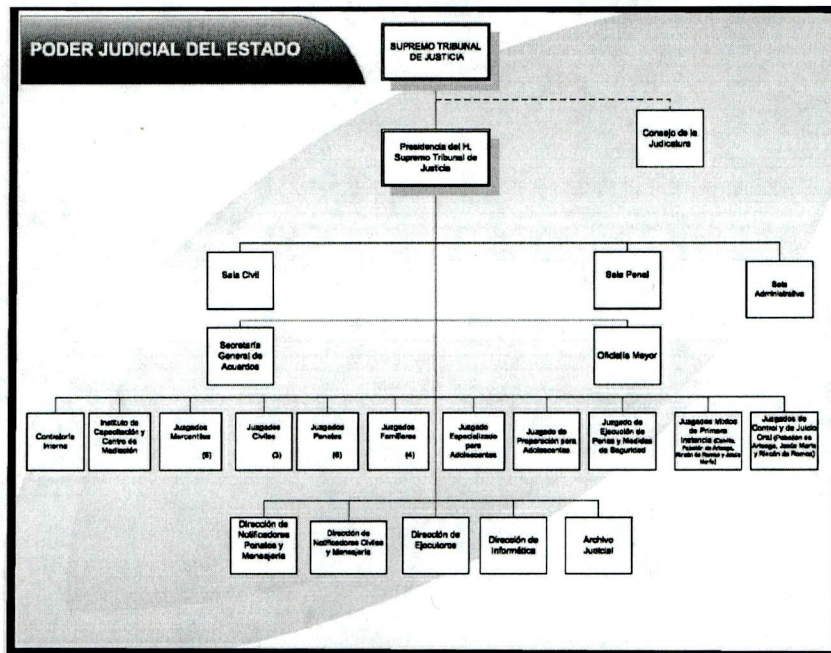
PODER JUDICIAL DEL ESTADO

SUPREMO TRIBUNAL DE JUSTICIA

Consejo de la Judicatura

Presidencia del H. Supremo Tribunal de Justicia

Sala Civil

Sala Penal

Sala Administrativa

Secretaría General de Acuerdos

Oficialía Mayor

Contraloría Interna

Instituto de Capacitación y Centro de Mediación

Juzgados Mercantiles (5)

Juzgados Civiles (3)

Juzgados Penales (6)

Juzgados Familiares (4)

Juzgado Especializado para Adolescentes

Juzgado de Preparación para Adolescentes

Juzgado de Ejecución de Penas y Medidas de Seguridad

Juzgados Mixtos de Primera Instancia (Calvillo, Pabellón de Arteaga, Rincón de Romos y Jesús María)

Juzgados de Control y de Juicio Oral (Pabellón de Arteaga, Jesús María y Rincón de Romos)

Dirección de Notificadores Penales y Mensajería

Dirección de Notificadores Civiles y Mensajería

Dirección de Ejecutores

Dirección de Informática

Archivo Judicial